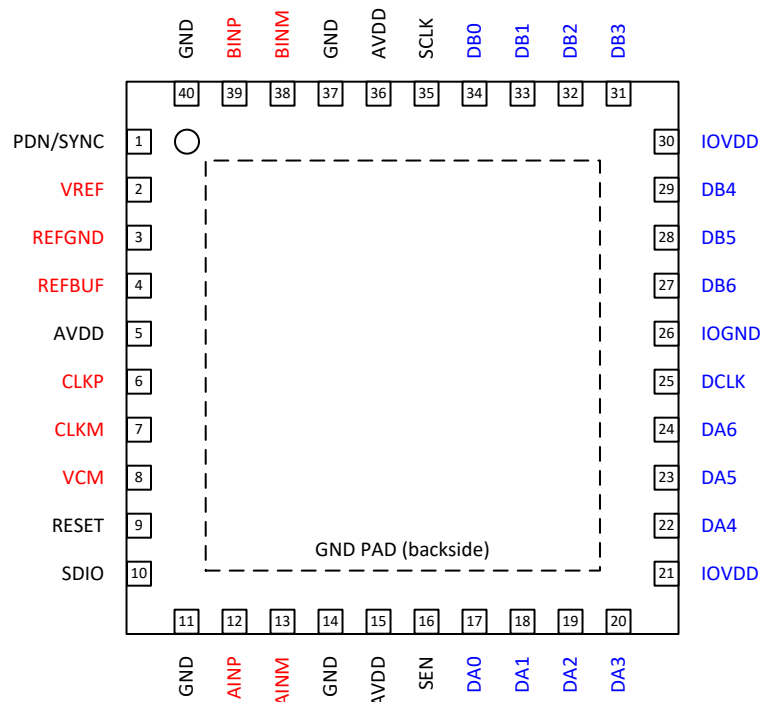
GND 40
BINP 39
BINM 38
GND 37
AVDD 36
SCLK 35
DB0 34
DB1 33
DB2 32
DB3 31

PDN/SYNC 1
VREF 2
REFGND 3
REFBUF 4
AVDD 5
CLKP 6
CLKM 7
VCM 8
RESET 9
SDIO 10

30 IOVDD
29 DB4
28 DB5
27 DB6
26 IOGND
25 DCLK
24 DA6
23 DA5
22 DA4
21 IOVDD

GND PAD (backside)

11 GND
12 AINP
13 AINM
14 GND
15 AVDD
16 SEN
17 DA0
18 DA1
19 DA2
20 DA3